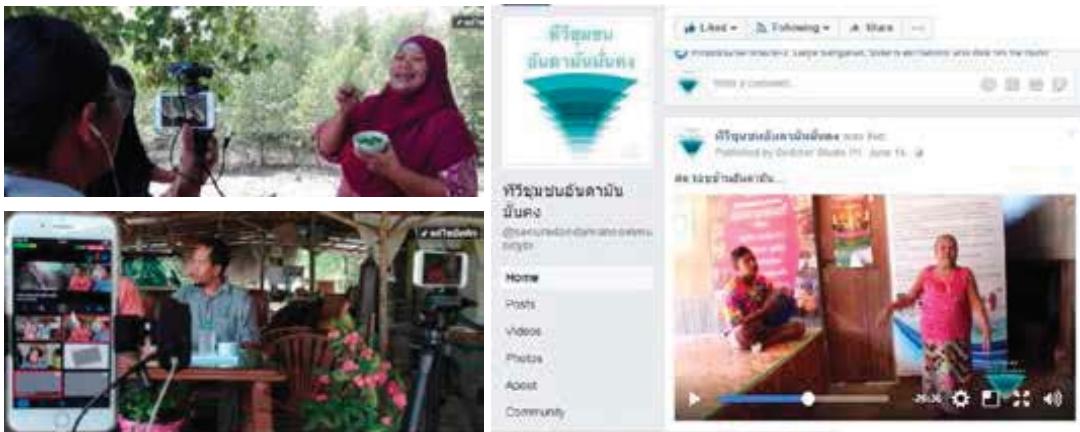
ทีวีชุมชน
อันดามันมั่นคง

Liked ▾
Following ▾
Share
···

Write a comment...

ทีวีชุมชนอันดามันมั่นคง

ทีวีชุมชนอันดามัน
มั่นคง

Published by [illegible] · June 14

Home
Posts
Videos
Photos
About
Community

-26:36